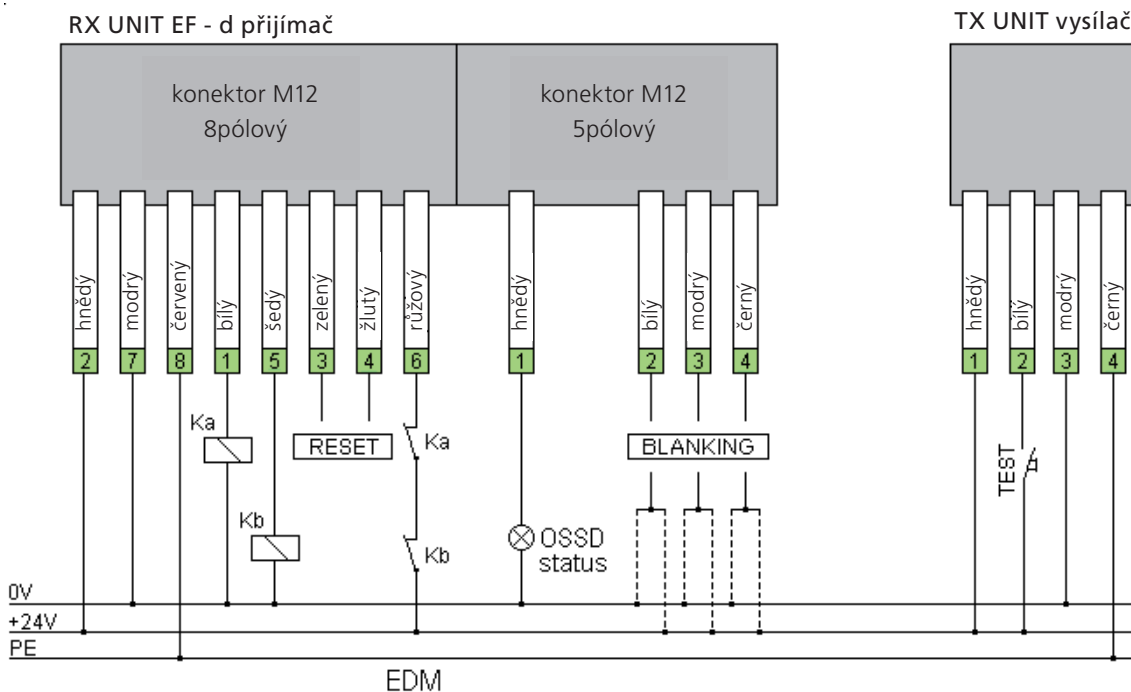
RX UNIT EF - d přijímač

konektor M12
8pólový

konektor M12
5pólový

TX UNIT vysílač

hnědý
modrý
červený
bílý
šedý
zelený
žlutý
růžový
hnědý
bílý
modrý
černý
hnědý
bílý
modrý
černý

2
7
8
1
5
3
4
6
1
2
3
4
1
2
3
4

Ka
Kb
RESET
Ka
Kb
OSSD
status
BLANKING
TEST

0V
+24V
PE

EDM